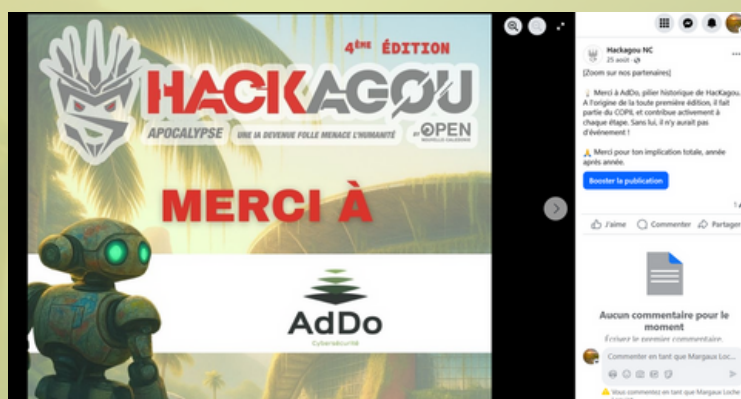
4ème ÉDITION

HACKAGOU

APOCALYPSE UNE IA DEVENUE FOLLE MENACE L'HUMANITÉ BY OPEN NOUVELLE-CALÉDONIE

MERCI À

AdDo

Cybersécurité

Hackagou NC
25 août ·

[Zoom sur nos partenaires]

Merci à AdDo, pilier historique de HacKagou. A l'origine de la toute première édition, il fait partie du COPIL et contribue activement à chaque étape. Sans lui, il n'y aurait pas d'événement !

Merci pour ton implication totale, année après année.

Booster la publication

J'aime Commenter Partager

Aucun commentaire pour le moment

Écrivez le premier commentaire.

Commenter en tant que Margaux Loc...

Vous commentez en tant que Margaux Loche